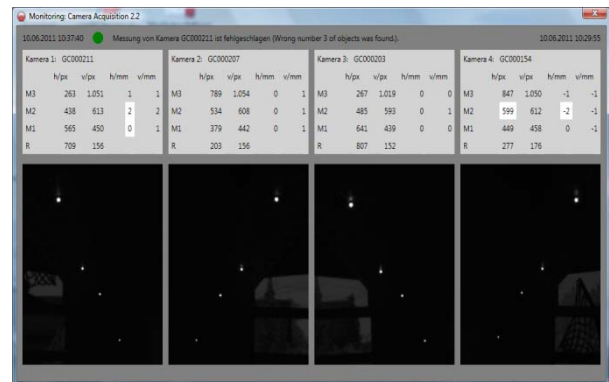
Monitoring: Camera Acquisition 2.2

10.06.2011 10:37:40 Messung von Kamera GC000211 ist fehlgeschlagen (Wrong number 3 of objects was found.). 10.06.2011 10:29:55

Kamera 1: GC000211

| | h/px | v/px | h/mm | v/mm |
|---|---|---|---|---|
| M3 | 263 | 1.051 | 1 | 1 |
| M2 | 438 | 613 | 2 | 2 |
| M1 | 565 | 450 | 0 | 1 |
| R | 709 | 156 | | |

Kamera 2: GC000207

| | h/px | v/px | h/mm | v/mm |
|---|---|---|---|---|
| M3 | 789 | 1.054 | 0 | 1 |
| M2 | 534 | 608 | 0 | 1 |
| M1 | 379 | 442 | 0 | 1 |
| R | 203 | 156 | | |

Kamera 3: GC000203

| | h/px | v/px | h/mm | v/mm |
|---|---|---|---|---|
| M3 | 267 | 1.019 | 0 | 0 |
| M2 | 485 | 593 | 0 | 1 |
| M1 | 641 | 439 | 0 | 0 |
| R | 807 | 152 | | |

Kamera 4: GC000154

| | h/px | v/px | h/mm | v/mm |
|---|---|---|---|---|
| M3 | 847 | 1.050 | -1 | -1 |
| M2 | 599 | 612 | -2 | -1 |
| M1 | 449 | 458 | 0 | -1 |
| R | 277 | 176 | | |